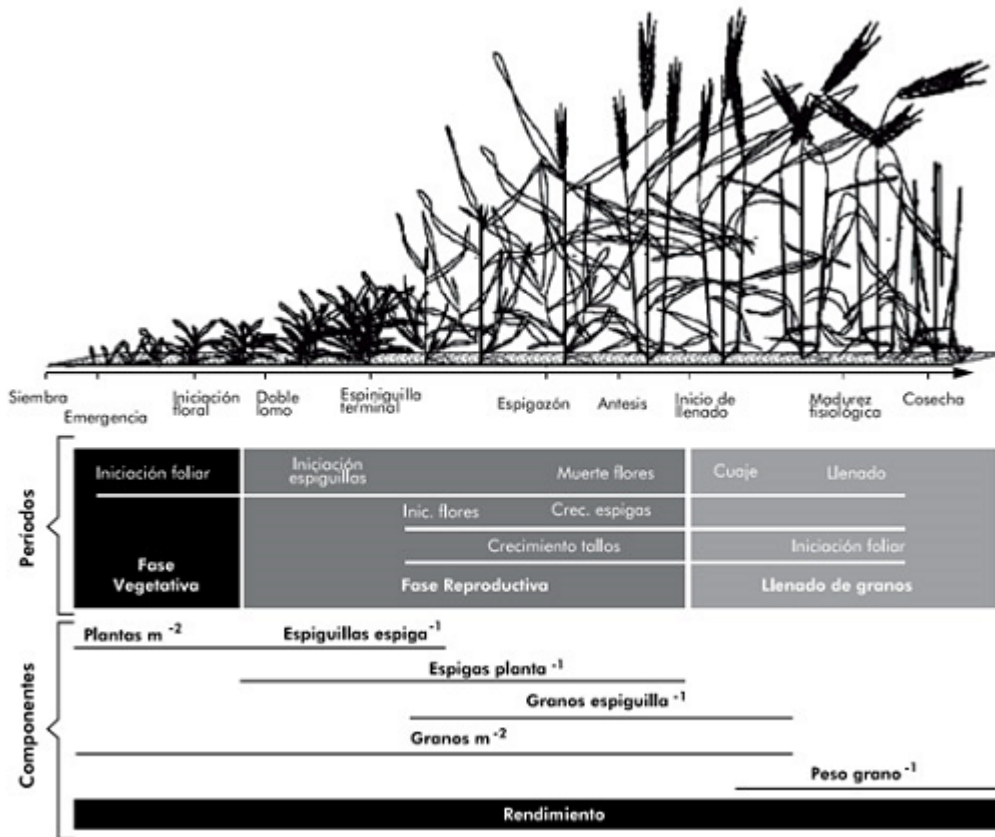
Siembra
Emergencia
Iniciación floral
Doble lomo
Espiguilla terminal
Espigazón
Antesis
Inicio de llenado
Madurez fisiológica
Cosecha

Períodos

Iniciación foliar
Fase Vegetativa

Iniciación espiguillas
Muerte flores
Inic. flores
Crec. espigas
Crecimiento tallos
Fase Reproductiva

Cuaje
Llenado
Iniciación foliar
Llenado de granos

Componentes

Plantas m $^{-2}$
Espiguillas espiga $^{-1}$
Espigas planta $^{-1}$
Granos espiguilla $^{-1}$
Granos m $^{-2}$
Peso grano $^{-1}$
Rendimiento